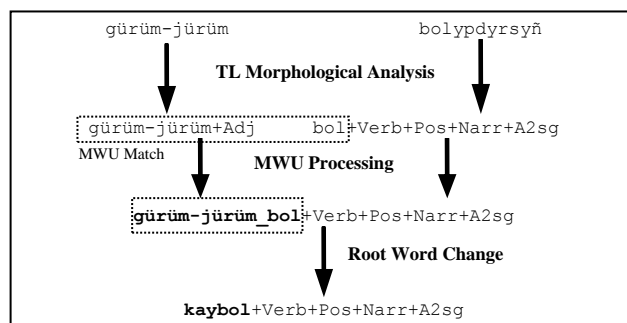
gürüm-jürüm

bolypdyrsyñ

TL Morphological Analysis

gürüm-jürüm+Adj

bol+Verb+Pos+Narr+A2sg

MWU Match

MWU Processing

gürüm-jürüm_bol+Verb+Pos+Narr+A2sg

Root Word Change

kaybol+Verb+Pos+Narr+A2sg